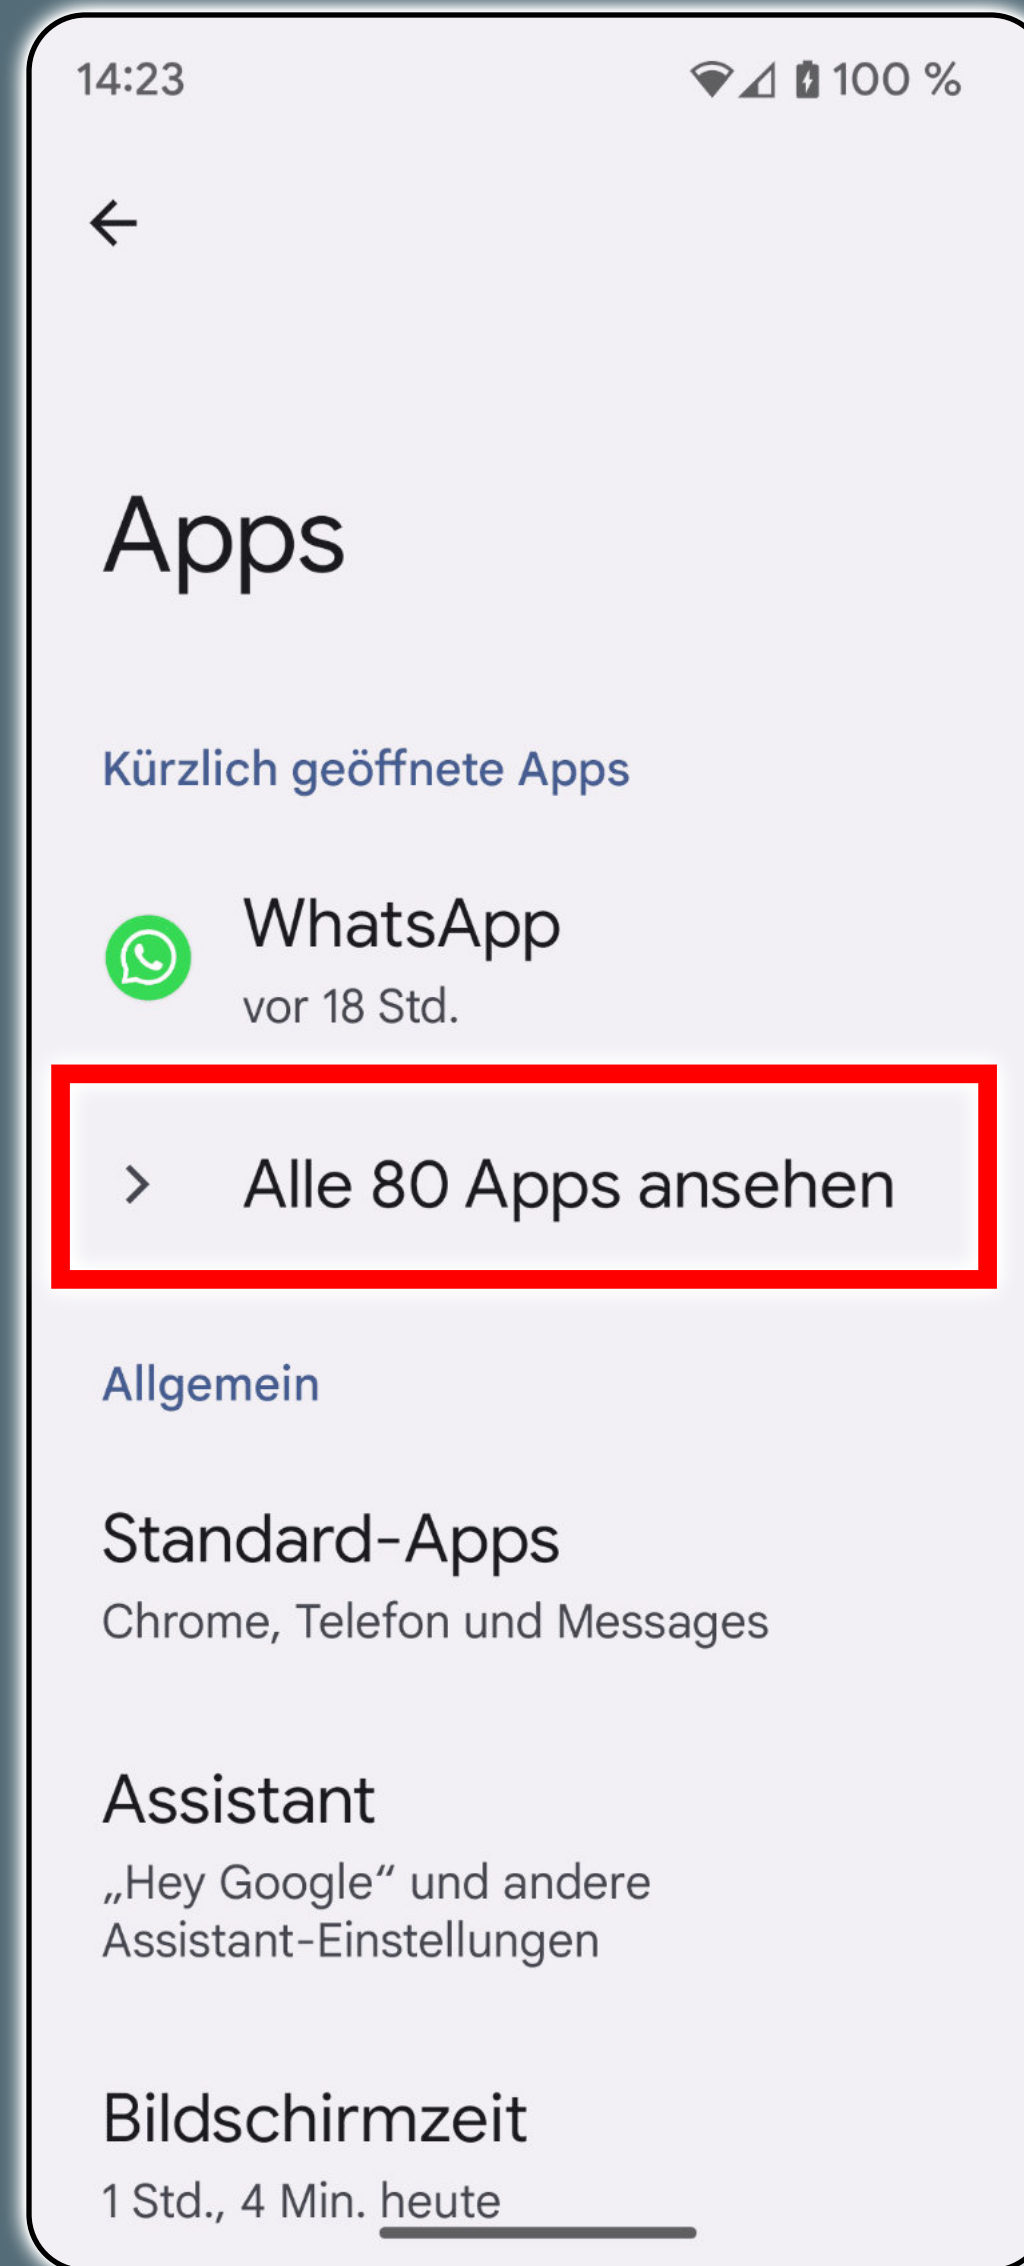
14:23

100 %

Apps

Kürzlich geöffnete Apps

WhatsApp
vor 18 Std.

Alle 80 Apps ansehen

Allgemein

Standard-Apps
Chrome, Telefon und Messages

Assistant
„Hey Google“ und andere Assistant-Einstellungen

Bildschirmzeit
1 Std., 4 Min. heute